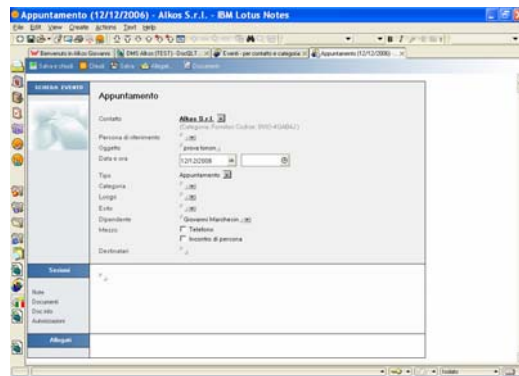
Appuntamento (12/12/2006) - Alkos S.r.l. - IBM Lotus Notes

File Edit View Create Actions Text Help

Benvenuto in Alkos Giovanni | DMS Alkos (TEST) - DocQLT... | Eventi - per contatto e categoria | Appuntamento (12/12/2006)

Salva e chiudi | Chiudi | Salva | Allegati | Documenti

SCHEDA EVENTO

Appuntamento

Contatto
Alkos S.r.l.
(Categoria: Fornitori Codice: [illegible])

Persona di riferimento

Oggetto
prova tonon

Data e ora
12/12/2006

Tipo
Appuntamento

Categoria

Luogo

Esito

Dipendente
Giovanni Marchesin

Mezzo
Telefono
Incontro di persona

Destinatari

Sezioni

Note
Documenti
Doc.Info
Autorizzazioni

Allegati